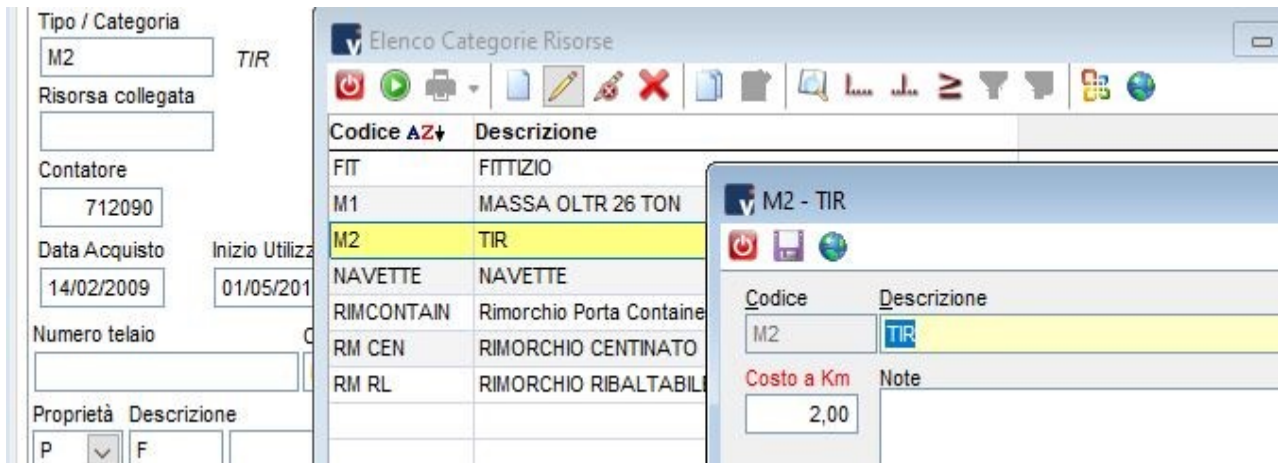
Tipo / Categoria
M2
TIR
Risorsa collegata

Contatore
712090
Data Acquisto
14/02/2009
Inizio Utilizz
01/05/201
Numero telaio
C
Proprietà Descrizione
P
F

Elenco Categorie Risorse

| Codice AZ | Descrizione |
|---|---|
| FIT | FITTIZIO |
| M1 | MASSA OLTR 26 TON |
| M2 | TIR |
| NAVETTE | NAVETTE |
| RIMCONTAIN | Rimorchio Porta Containe |
| RM CEN | RIMORCHIO CENTINATO |
| RM RL | RIMORCHIO RIBALTABIL |

M2 - TIR

Codice
M2
Descrizione
TIR
Costo a Km
2,00
Note